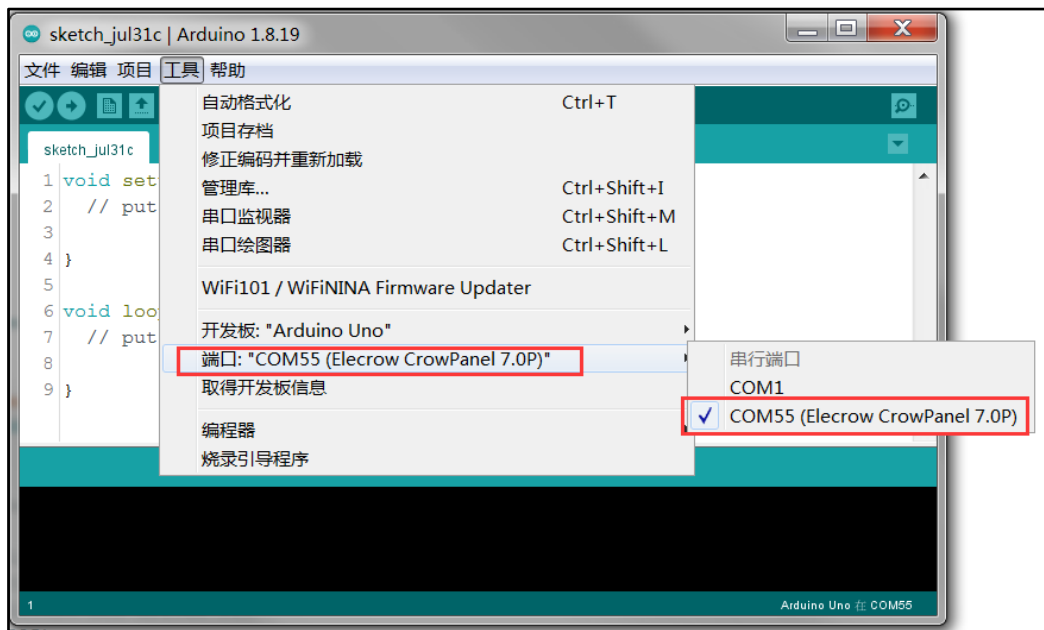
sketch_jul31c | Arduino 1.8.19

文件 编辑 项目 工具 帮助

sketch_jul31c

1 void set
2 // put
3
4 }
5
6 void loo
7 // put
8
9 }

自动格式化 Ctrl+T
项目存档
修正编码并重新加载
管理库... Ctrl+Shift+I
串口监视器 Ctrl+Shift+M
串口绘图器 Ctrl+Shift+L
WiFi101 / WiFiNINA Firmware Updater
开发板: "Arduino Uno"
端口: "COM55 (Elecrow CrowPanel 7.0P)"
取得开发板信息
编程器
烧录引导程序

串行端口
COM1
✓ COM55 (Elecrow CrowPanel 7.0P)

1

Arduino Uno 在 COM55